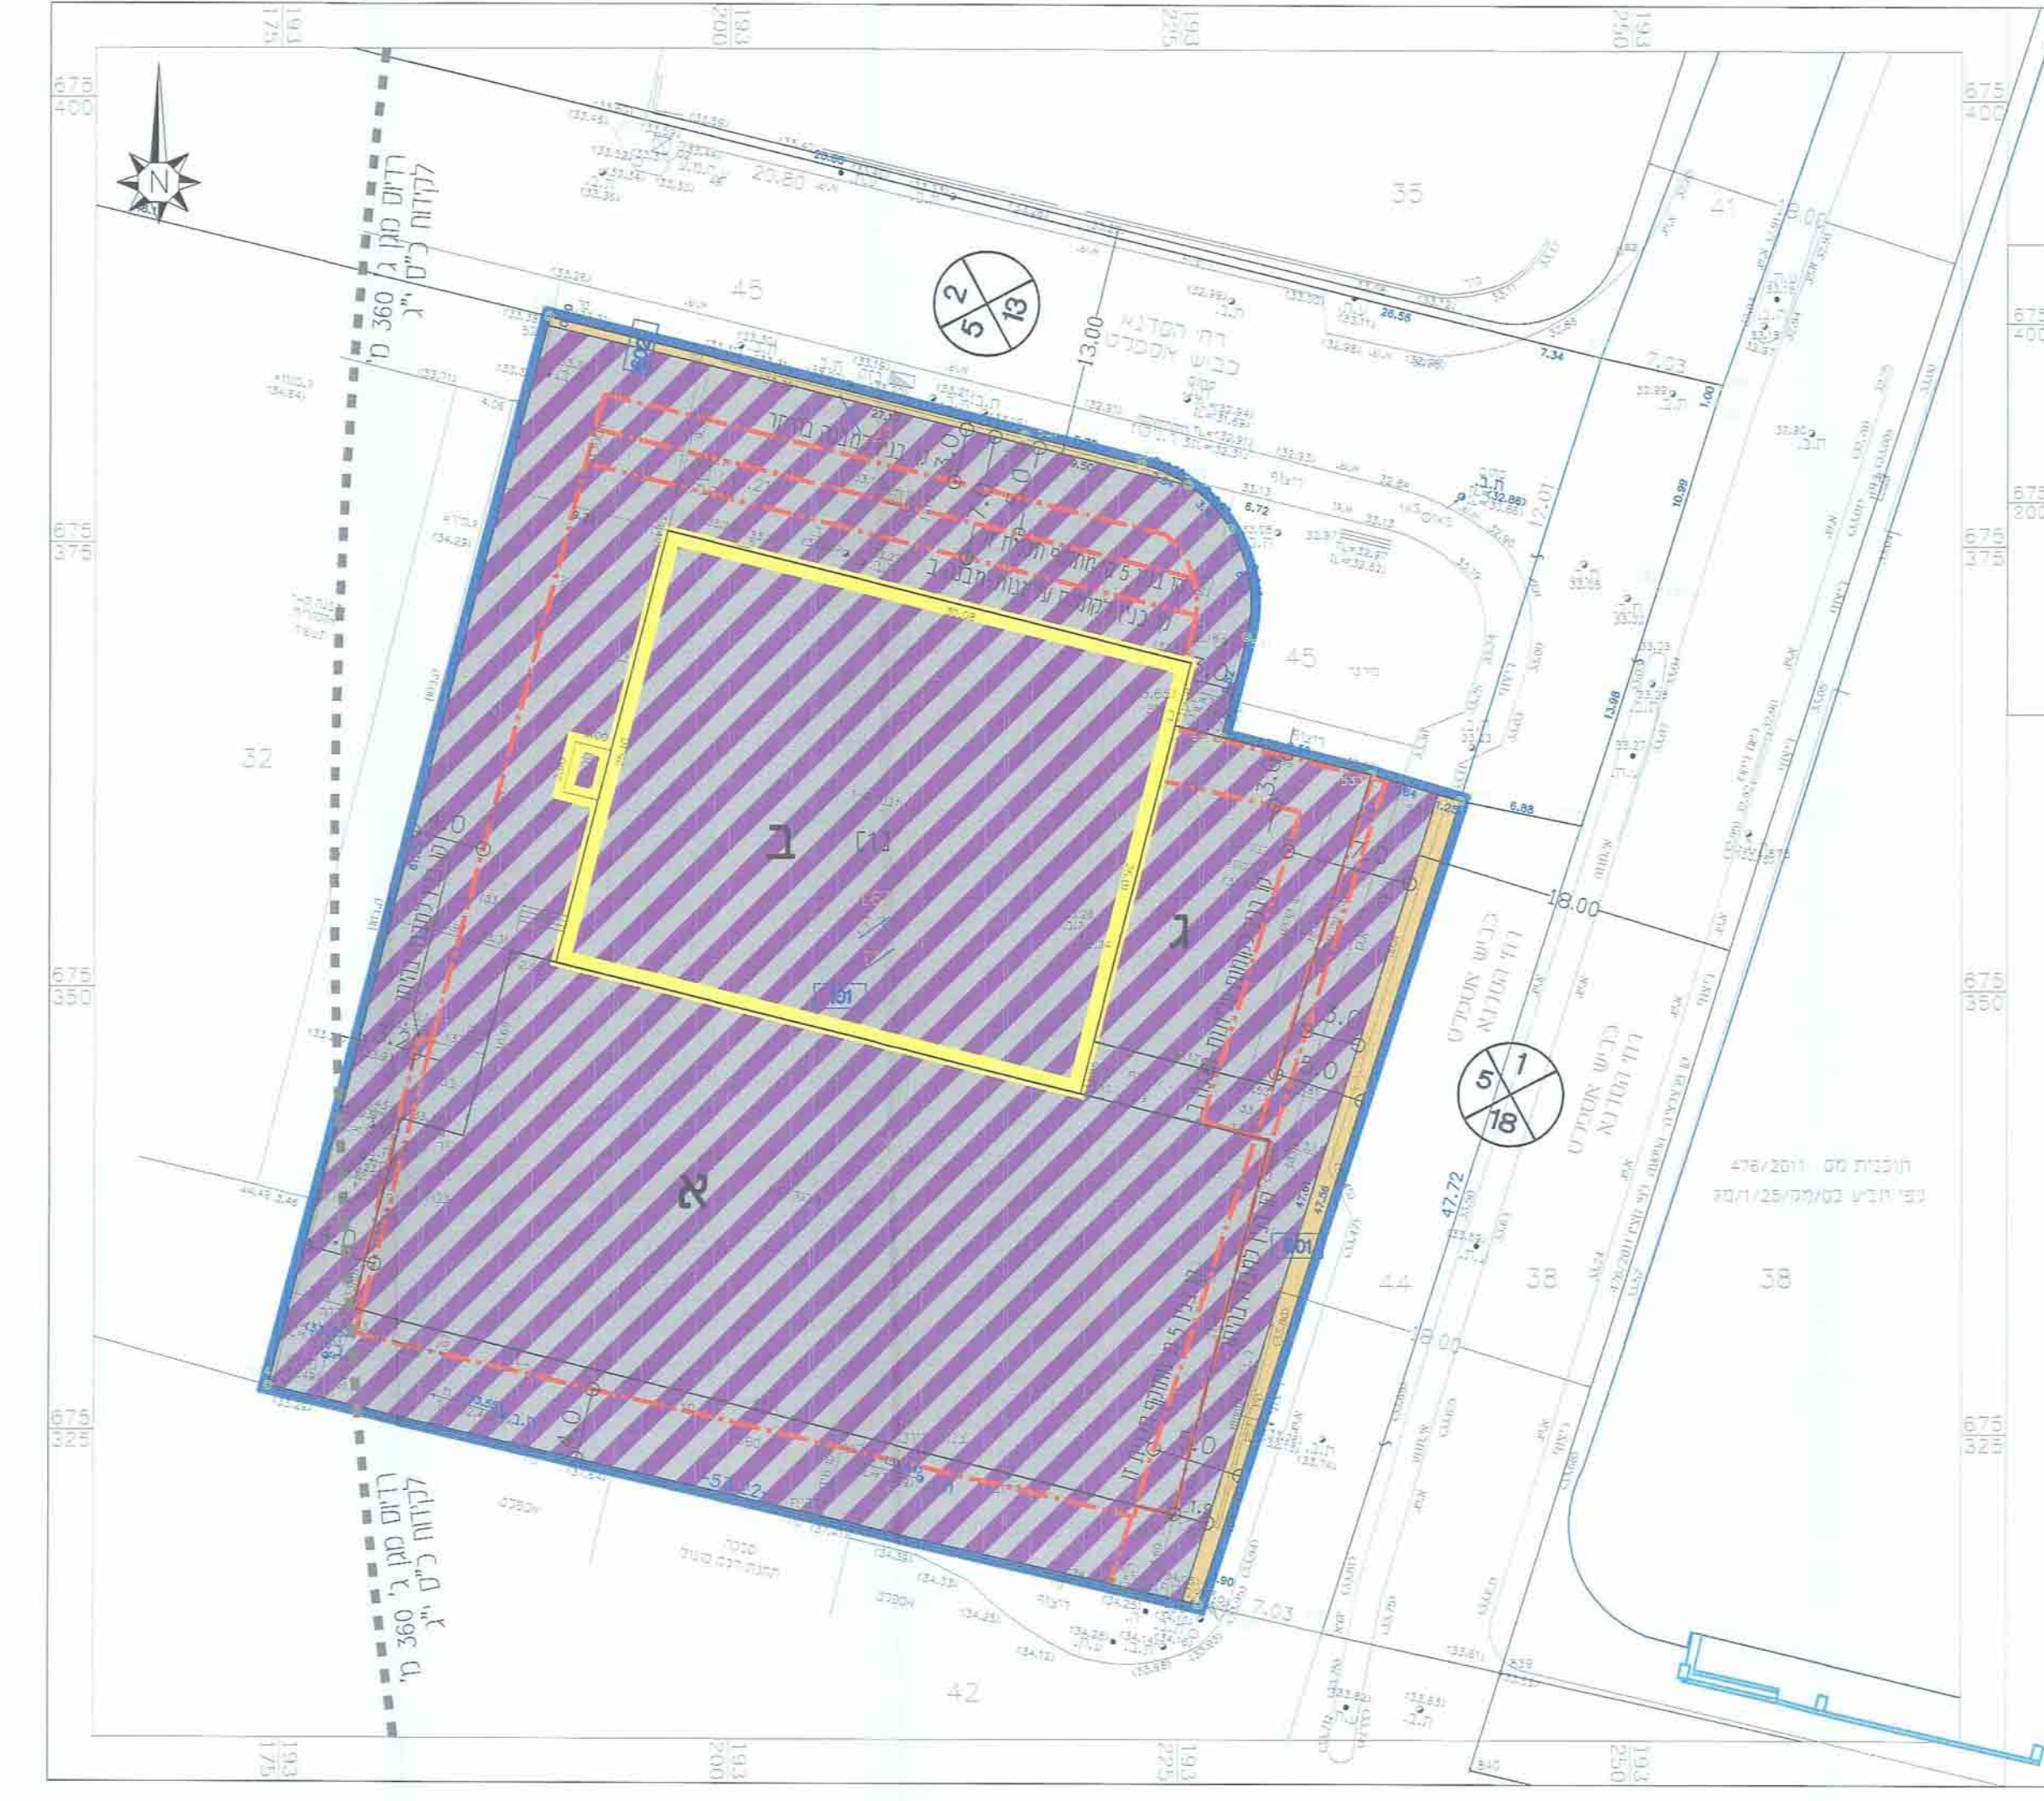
193
175

193
200

193
225

193
250

675
400

675
375

675
350

675
325

N

רדיוס מגן ג' 360 מ'
לקידוח כ"ס ג'

35

41

45

2
5
13

רח' הפדגא
כבוש אספלט

13.00

20.80

26.56

7.34

7.03

12.01

10.99

13.98

6.88

18.00

45

32

ב

ג

א

[1]

5
1
18

רח' הפדגא
כבוש אספלט

47.72

תוכנית מס 476/2011
נפי תב"ע בס/מק/1/25/בת

44

38

38

42

57.12

7.03